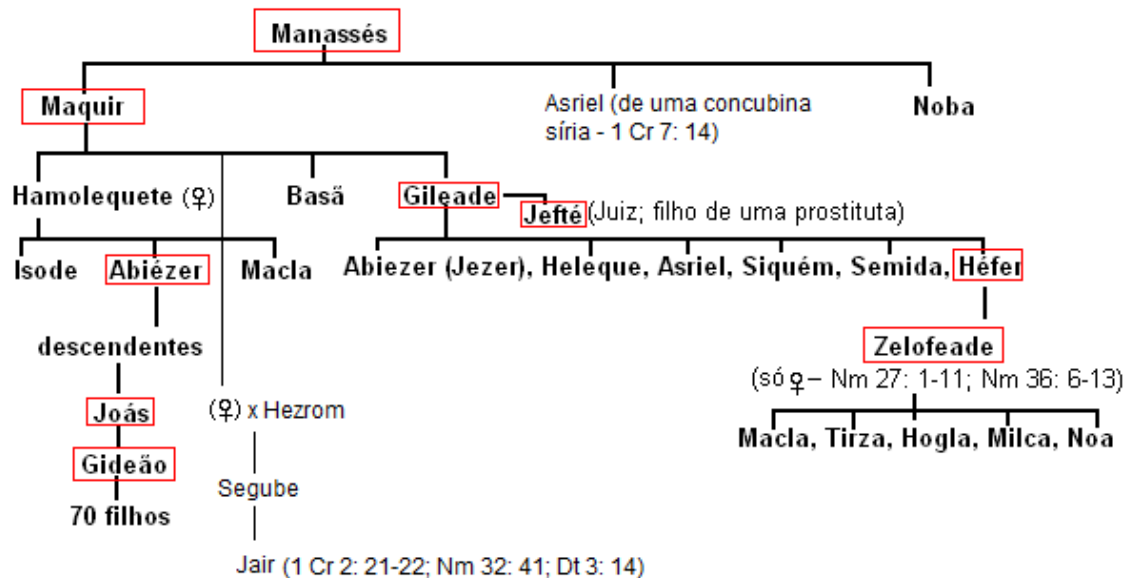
Manassés

Maquir

Asriel (de uma concubina síria - 1 Cr 7: 14)

Noba

Hamolequete (♀)

Basã

Gileade

Jefté (Juiz; filho de uma prostituta)

Isode

Abiézer

Macla

Abiezer (Jezer), Heleque, Asriel, Siquém, Semida, Héfer

descendentes

Zelofeade

(só ♀ – Nm 27: 1-11; Nm 36: 6-13)

Joás

(♀) x Hezrom

Macla, Tirza, Hogla, Milca, Noa

Gideão

Segube

70 filhos

Jair (1 Cr 2: 21-22; Nm 32: 41; Dt 3: 14)